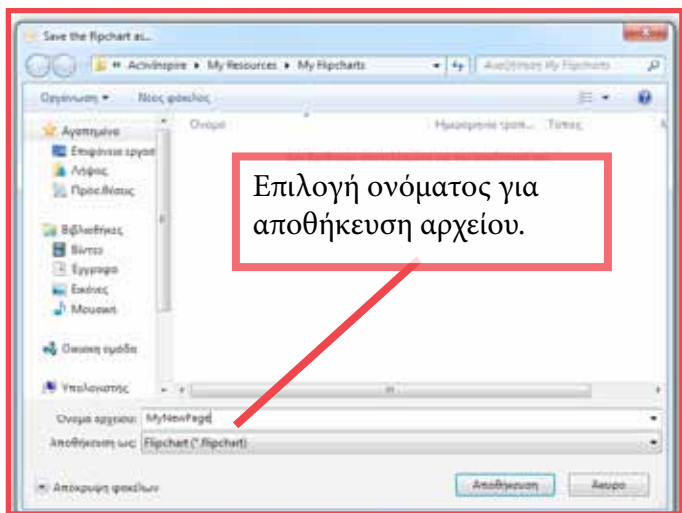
Save the flipchart as...

« ActivInspire ▸ My Resources ▸ My Flipcharts

Αναζήτηση My Flipcharts

Οργάνωση ▾ Νέος φάκελος

Αγαπημένα
Επιφάνεια εργασ
Λήψεις
Πρόσφατες

Βιβλιοθήκες
Βίντεο
Έγγραφα
Εικόνες
Μουσική

Οικιακή ομάδα

Υπολογιστής

Όνομα

Ημερομηνία τροπ... Τύπος

Επιλογή ονόματος για αποθήκευση αρχείου.

Όνομα αρχείου: MyNewPage

Αποθήκευση ως: Flipchart (*.flipchart)

Απόκρυψη φακέλων

Αποθήκευση

Άκυρο